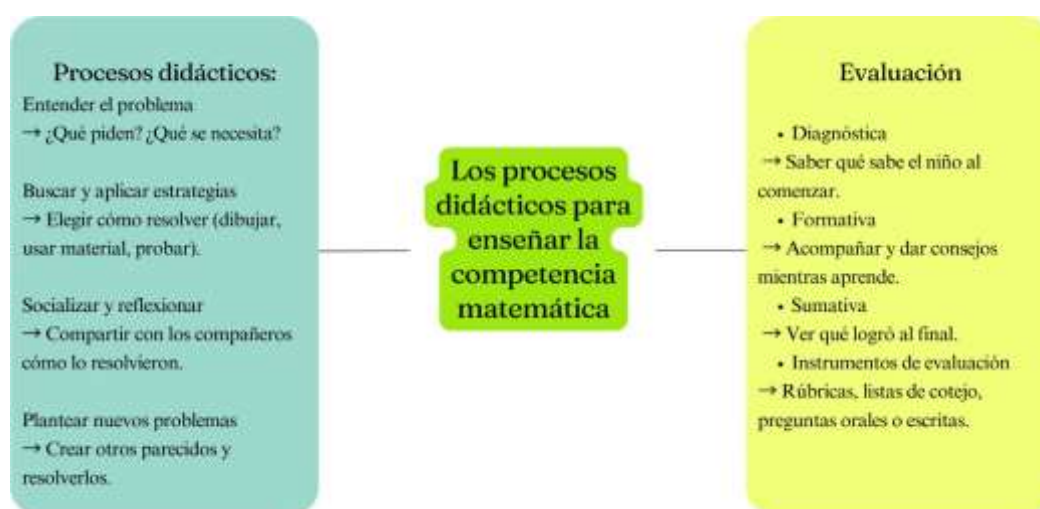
Procesos didácticos:

Entender el problema
→ ¿Qué piden? ¿Qué se necesita?

Buscar y aplicar estrategias
→ Elegir cómo resolver (dibujar, usar material, probar).

Socializar y reflexionar
→ Compartir con los compañeros cómo lo resolvieron.

Plantear nuevos problemas
→ Crear otros parecidos y resolverlos.

Los procesos didácticos para enseñar la competencia matemática

Evaluación

• Diagnóstica
→ Saber qué sabe el niño al comenzar.
• Formativa
→ Acompañar y dar consejos mientras aprende.
• Sumativa
→ Ver qué logró al final.
• Instrumentos de evaluación
→ Rúbricas, listas de cotejo, preguntas orales o escritas.